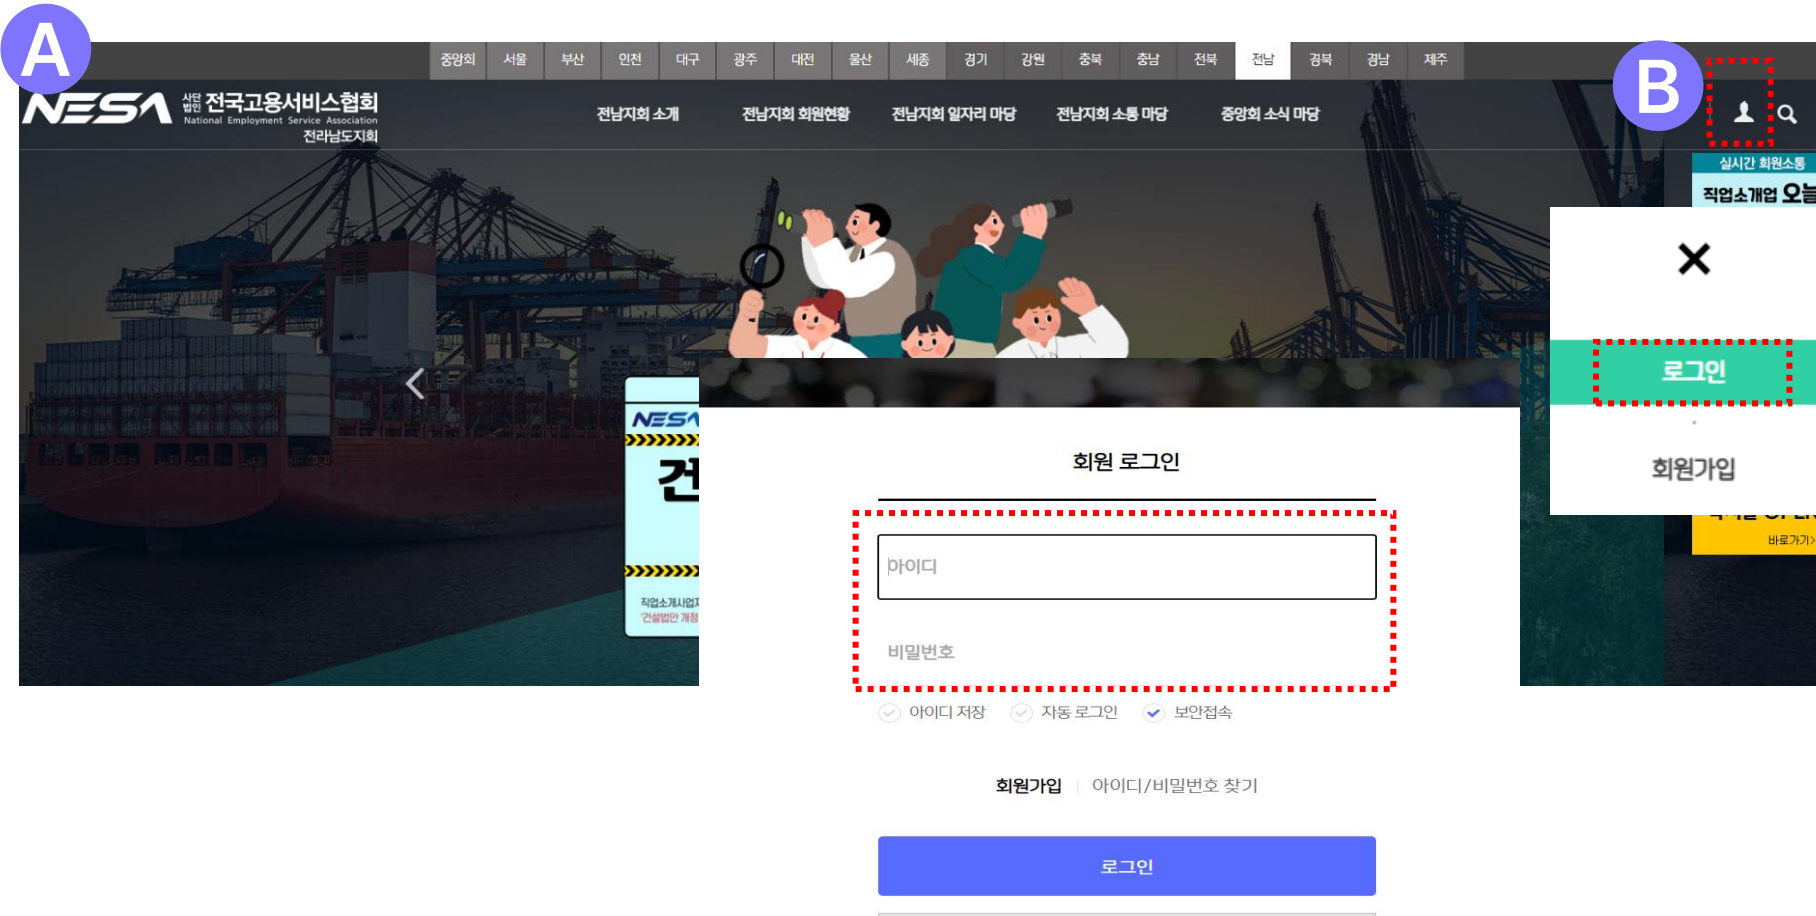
A

중앙회 서울 부산 인천 대구 광주 대전 울산 세종 경기 강원 충북 충남 전북 전남 경북 경남 제주

NESA 사단법인 전국고용서비스협회 National Employment Service Association 전라남도지회

전남지회 소개 전남지회 회원현황 전남지회 일자리 마당 전남지회 소통 마당 중앙회 소식 마당

B

실시간 회원소통

직업소개업 오늘

NESA

건

직업소개사업
'건설법안 개정

×

로그인

회원가입

바로가기>

회원 로그인

아이디

비밀번호

아이디 저장 자동 로그인 보안접속

회원가입 | 아이디/비밀번호 찾기

로그인